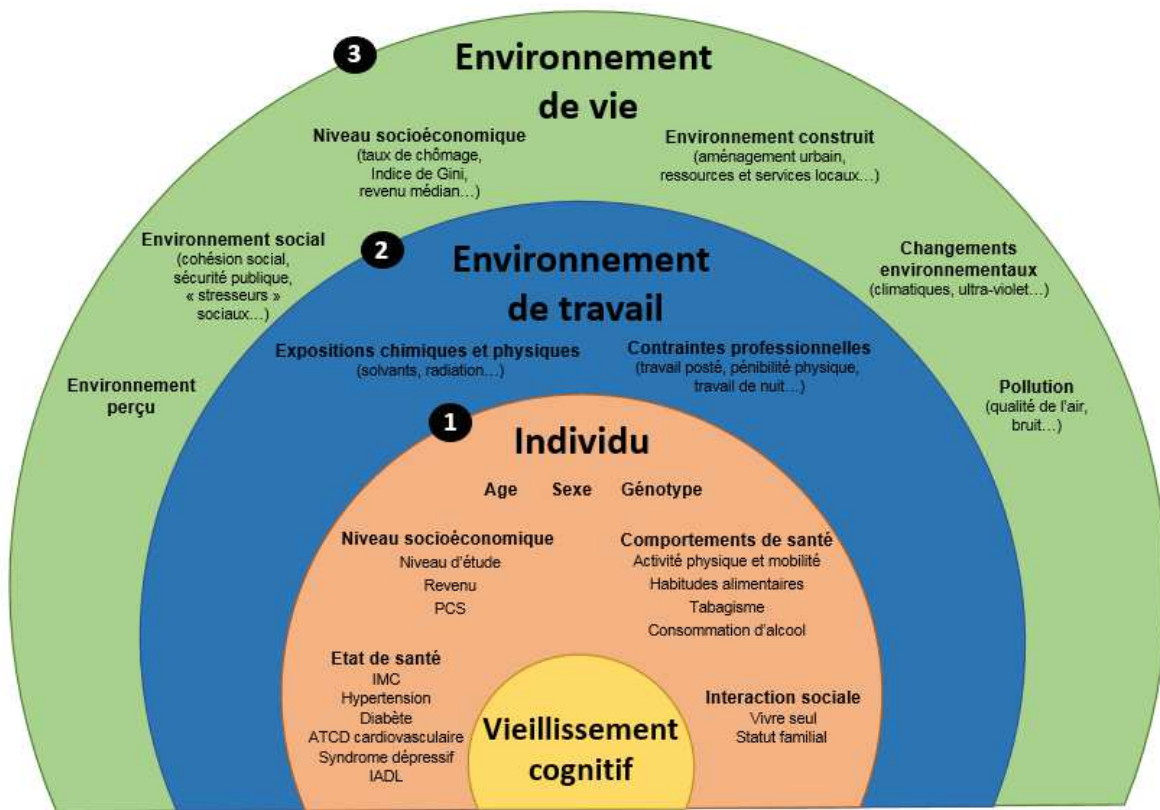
3 Environnement de vie

Niveau socioéconomique
(taux de chômage, Indice de Gini, revenu médian…)

Environnement construit
(aménagement urbain, ressources et services locaux…)

Environnement social
(cohésion social, sécurité publique, « stresseurs » sociaux…)

Changements environnementaux
(climatiques, ultra-violet…)

Environnement perçu

Pollution
(qualité de l'air, bruit…)

2 Environnement de travail

Expositions chimiques et physiques
(solvants, radiation…)

Contraintes professionnelles
(travail posté, pénibilité physique, travail de nuit…)

1 Individu

Age Sexe Génotype

Niveau socioéconomique
Niveau d'étude
Revenu
PCS

Comportements de santé
Activité physique et mobilité
Habitudes alimentaires
Tabagisme
Consommation d'alcool

Etat de santé
IMC
Hypertension
Diabète
ATCD cardiovasculaire
Syndrome dépressif
IADL

Interaction sociale
Vivre seul
Statut familial

Vieillissement cognitif